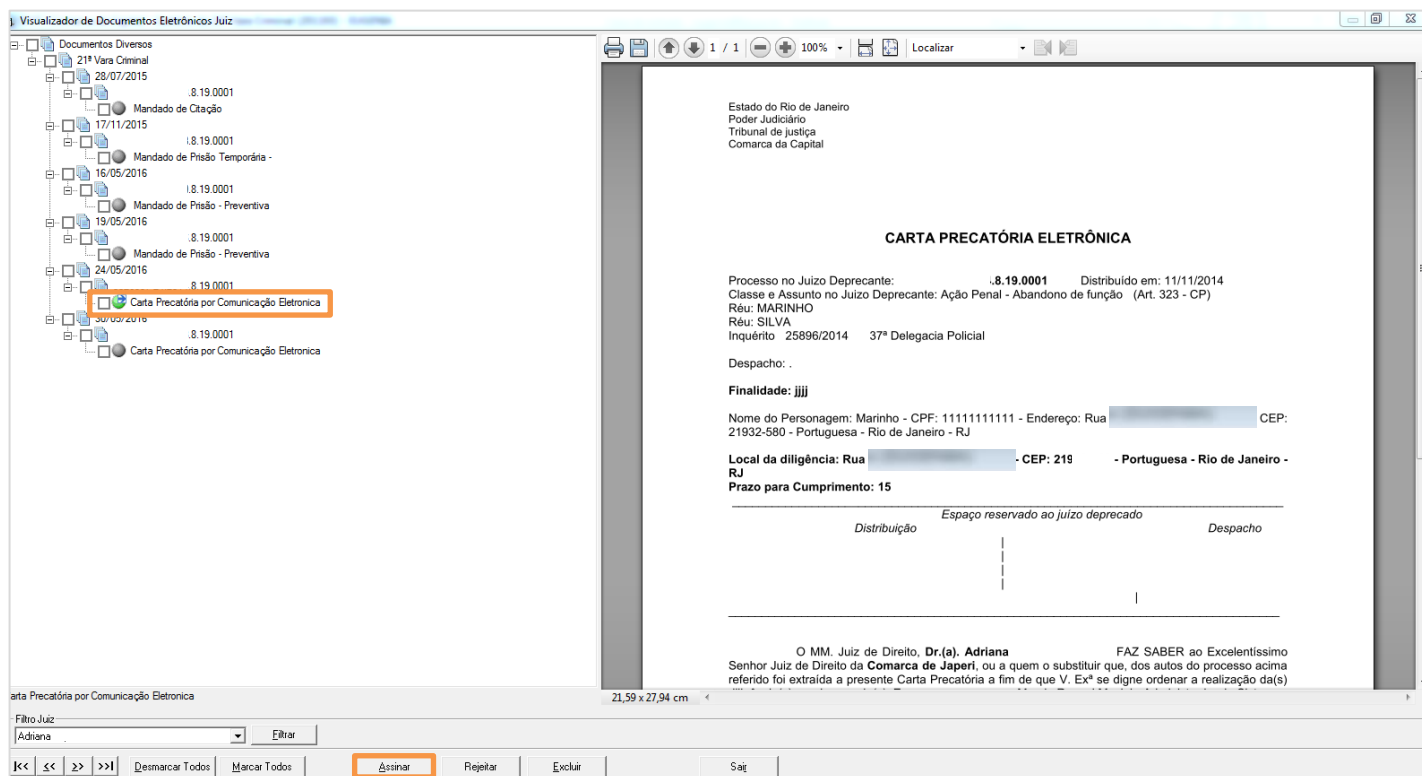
Visualizador de Documentos Eletrônicos Juiz

Documentos Diversos
21ª Vara Criminal
28/07/2015
.8.19.0001
Mandado de Citação
17/11/2015
.8.19.0001
Mandado de Prisão Temporária -
16/05/2016
.8.19.0001
Mandado de Prisão - Preventiva
19/05/2016
.8.19.0001
Mandado de Prisão - Preventiva
24/05/2016
.8.19.0001
Carta Precatória por Comunicação Eletronica
30/05/2016
.8.19.0001
Carta Precatória por Comunicação Eletronica

1 / 1 100% Localizar

Estado do Rio de Janeiro
Poder Judiciário
Tribunal de justiça
Comarca da Capital

CARTA PRECATÓRIA ELETRÔNICA

Processo no Juizo Deprecante: .8.19.0001 Distribuído em: 11/11/2014
Classe e Assunto no Juizo Deprecante: Ação Penal - Abandono de função (Art. 323 - CP)
Réu: MARINHO
Réu: SILVA
Inquérito 25896/2014 37ª Delegacia Policial

Despacho: .

Finalidade: jjjj

Nome do Personagem: Marinho - CPF: 11111111111 - Endereço: Rua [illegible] CEP: 21932-580 - Portuguesa - Rio de Janeiro - RJ

Local da diligência: Rua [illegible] - CEP: 219 - Portuguesa - Rio de Janeiro - RJ
Prazo para Cumprimento: 15

Espaço reservado ao juízo deprecado
Distribuição Despacho

O MM. Juiz de Direito, Dr.(a). Adriana FAZ SABER ao Excelentíssimo Senhor Juiz de Direito da Comarca de Japeri, ou a quem o substituir que, dos autos do processo acima referido foi extraída a presente Carta Precatória a fim de que V. Exª se digne ordenar a realização da(s) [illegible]

21,59 x 27,94 cm

Carta Precatória por Comunicação Eletronica
Filtro Juiz
Adriana
Filtrar
|<< << >> >>| Desmarcar Todos Marcar Todos Assinar Rejeitar Excluir Sair